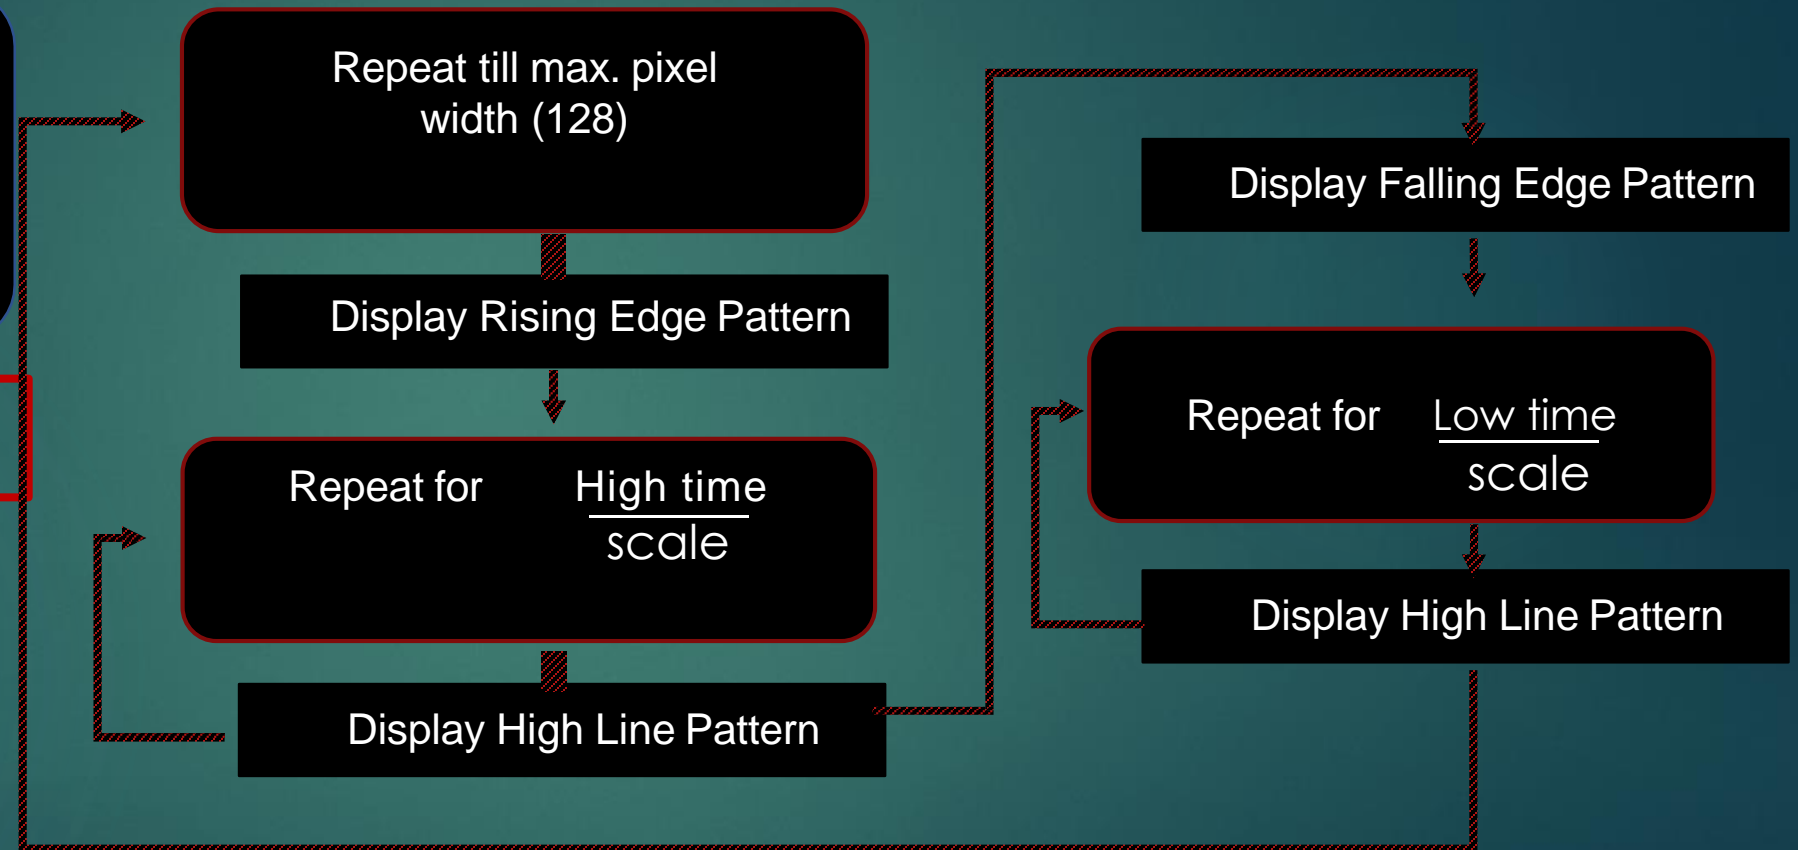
Repeat till max. pixel width (128)

Display Rising Edge Pattern

Repeat for $\frac{\text{High time}}{\text{scale}}$

Display High Line Pattern

Display Falling Edge Pattern

Repeat for $\frac{\text{Low time}}{\text{scale}}$

Display High Line Pattern